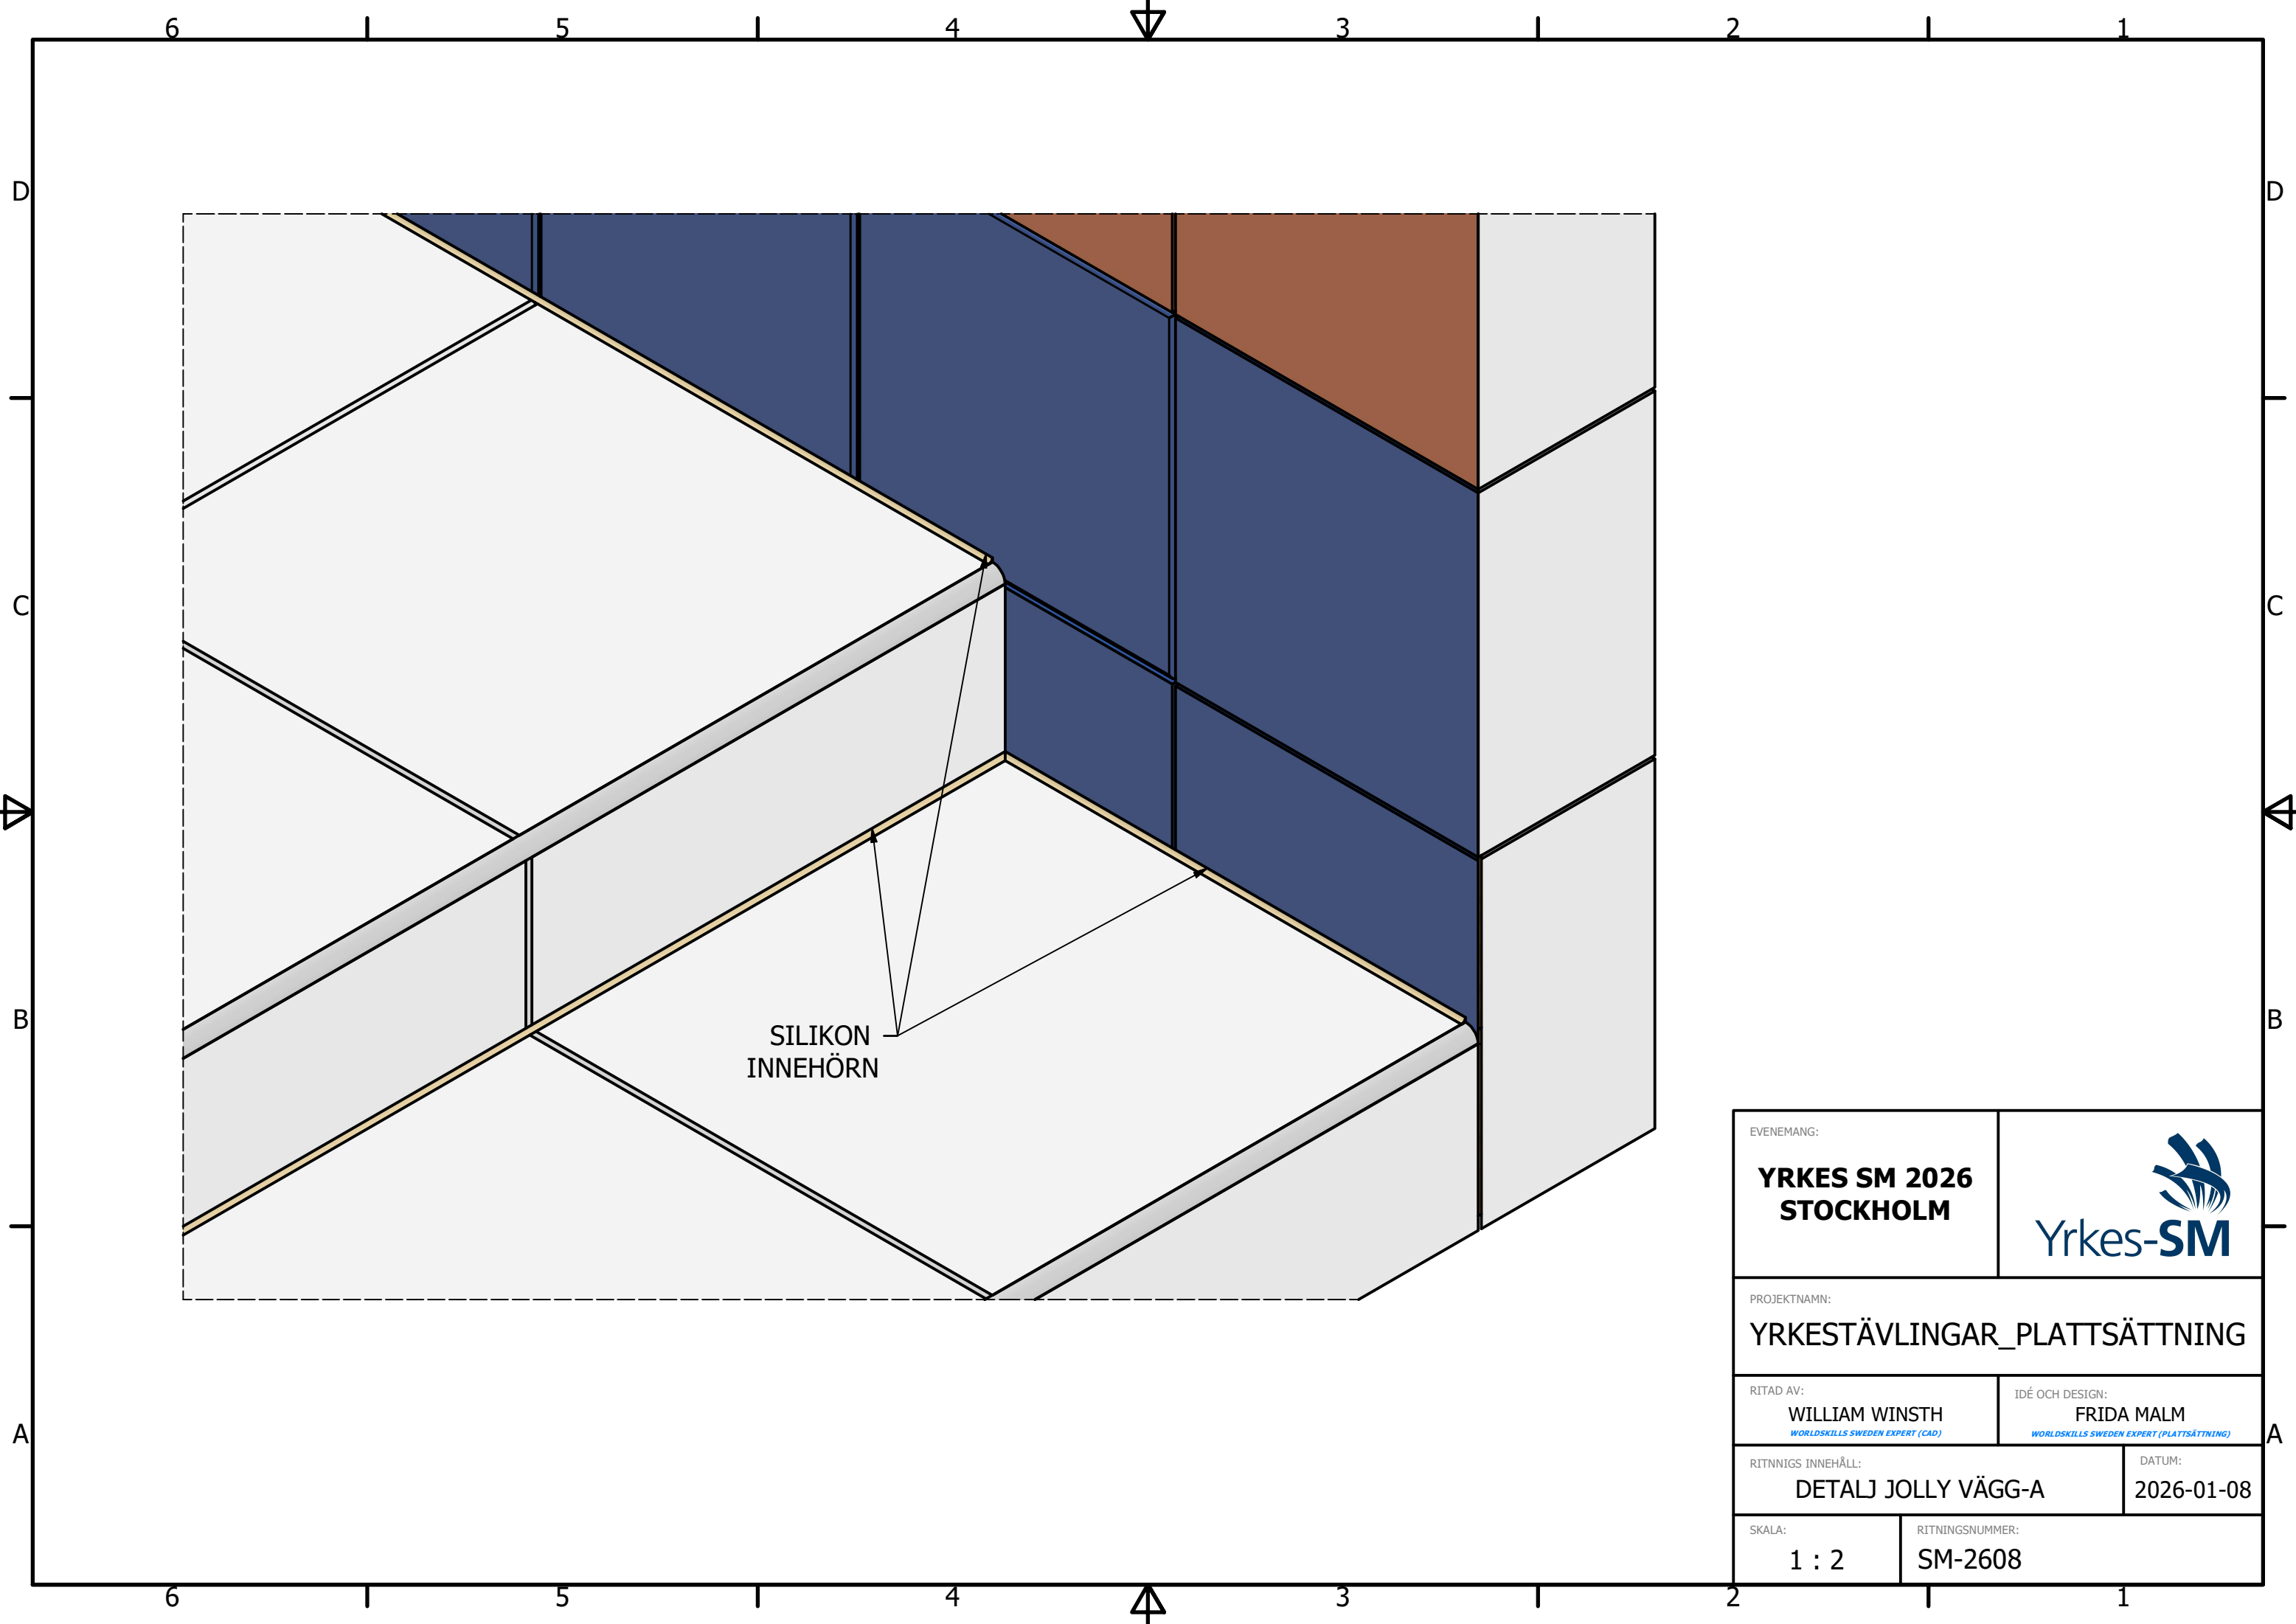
6 5 4 3 2 1

D
C
B
A

D
C
B
A

SILIKON
INNEHÖRN

EVENEMANG:
YRKES SM 2026
STOCKHOLM

Yrkes-SM

PROJEKTNAMN:
YRKESTÄVLINGAR_PLATTSÄTTNING

RITAD AV:
WILLIAM WINSTH
WORLDSKILLS SWEDEN EXPERT (CAD)

IDÉ OCH DESIGN:
FRIDA MALM
WORLDSKILLS SWEDEN EXPERT (PLATTSÄTTNING)

RITNNIGS INNEHÅLL:
DETALJ JOLLY VÄGG-A

DATUM:
2026-01-08

SKALA:
1 : 2

RITNINGSNUMMER:
SM-2608

6 5 4 3 2 1